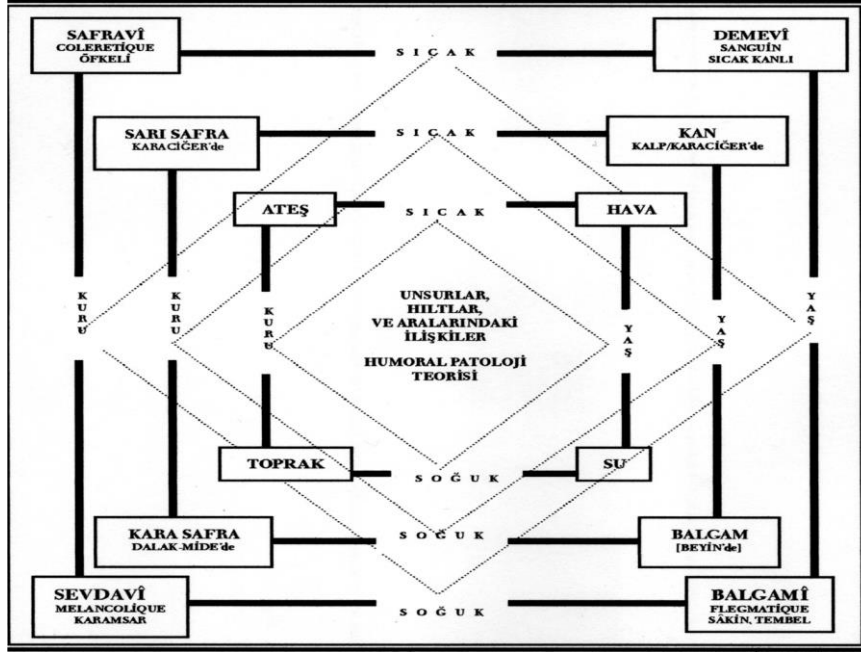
SAFRAVÎ
COLERETIQUE
ÖFKELİ

SICAK

DEMEVÎ
SANGUÌN
SICAK KANLI

SARI SAFRA
KARACİĞER'de

SICAK

KAN
KALP/KARACİĞER'de

ATEŞ

SICAK

HAVA

KURU

KURU

KURU

UNSURLAR,
HILTLAR,
VE ARALARINDAKİ
İLİŞKİLER

HUMORAL PATOLOJİ
TEORİSİ

YAŞ

YAŞ

YAŞ

TOPRAK

SOĞUK

SU

KARA SAFRA
DALAK-MİDE'de

SOĞUK

BALGAM
[BEYİN'de]

SEVDAVÎ
MELANCOLİQUE
KARAMSAR

SOĞUK

BALGAMÎ
FLEGMATIQUE
SÂKİN, TEMBEL